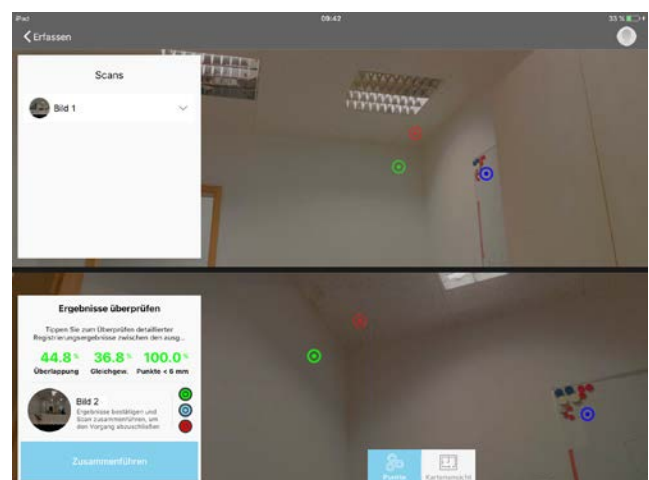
iPad
09:42
33 %

Erfassen

Scans

Bild 1

Ergebnisse überprüfen

Tippen Sie zum Überprüfen detaillierter Registrierungsergebnisse zwischen den ausg...

44.8 %
Überlappung

36.8 %
Gleichgew.

100.0 %
Punkte < 6 mm

Bild 2
Ergebnisse bestätigen und Scan zusammenführen, um den Vorgang abzuschließen

Zusammenführen

Punkte

Kartenansicht